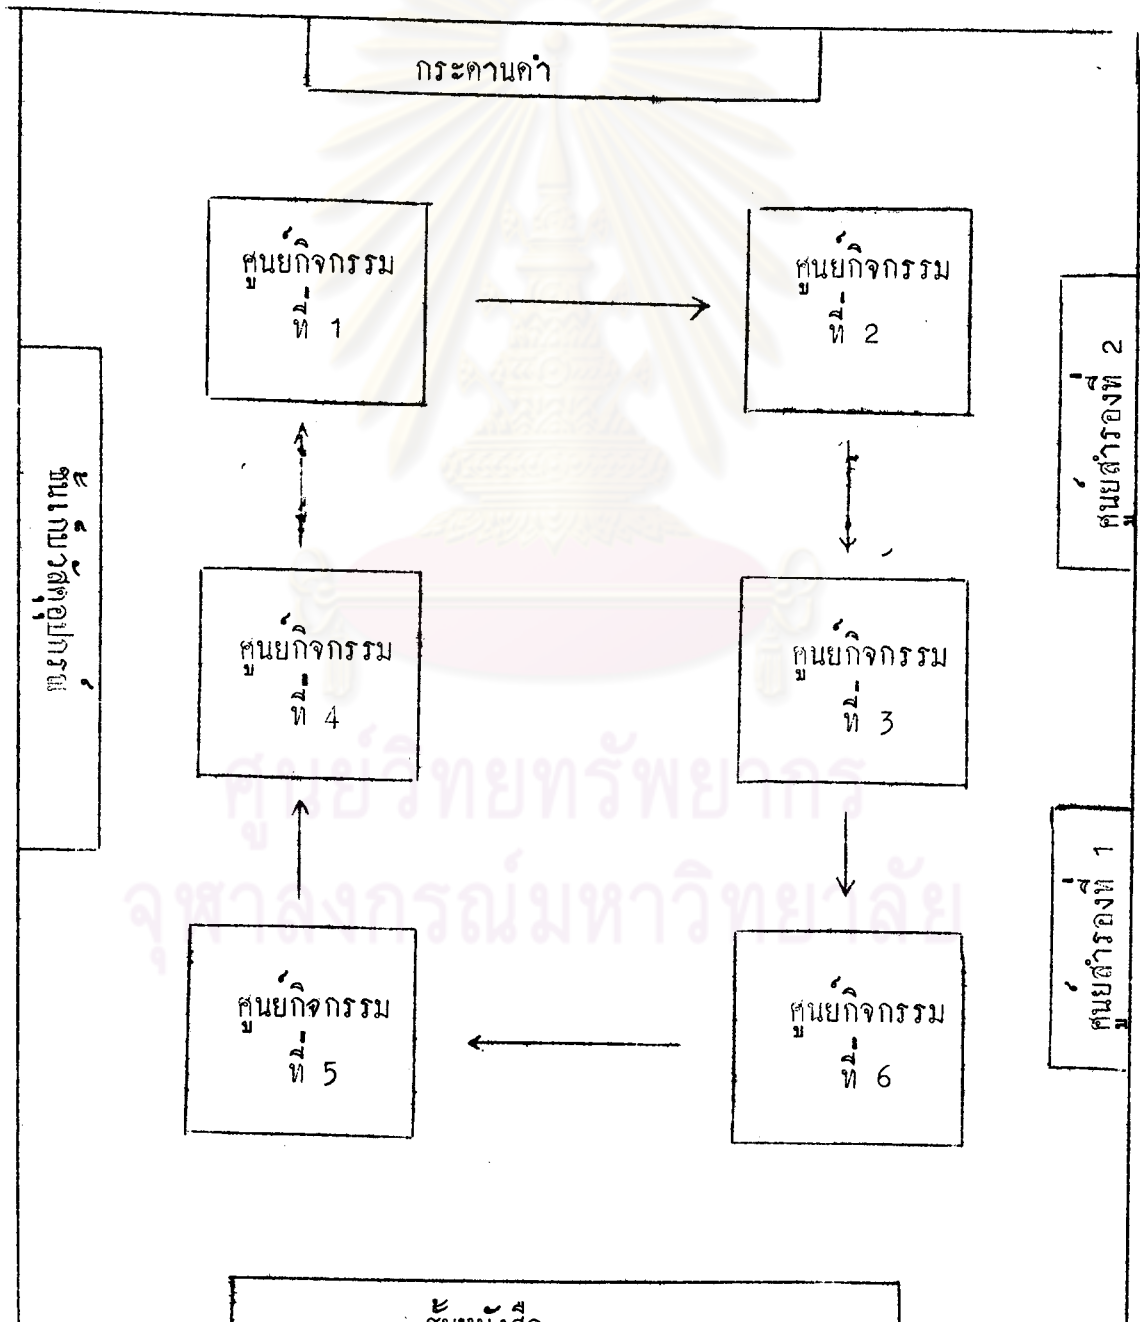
กระดานดำ

ศูนย์กิจกรรม ที่ 1

ศูนย์กิจกรรม ที่ 2

ศูนย์สำรองที่ 2

โต๊ะครูและอุปกรณ์

ศูนย์กิจกรรม ที่ 4

ศูนย์กิจกรรม ที่ 3

ศูนย์สำรองที่ 1

ศูนย์กิจกรรม ที่ 5

ศูนย์กิจกรรม ที่ 6

ศูนย์วิทยทรัพยากร
จุฬาลงกรณ์มหาวิทยาลัย

ชั้นหนังสือ